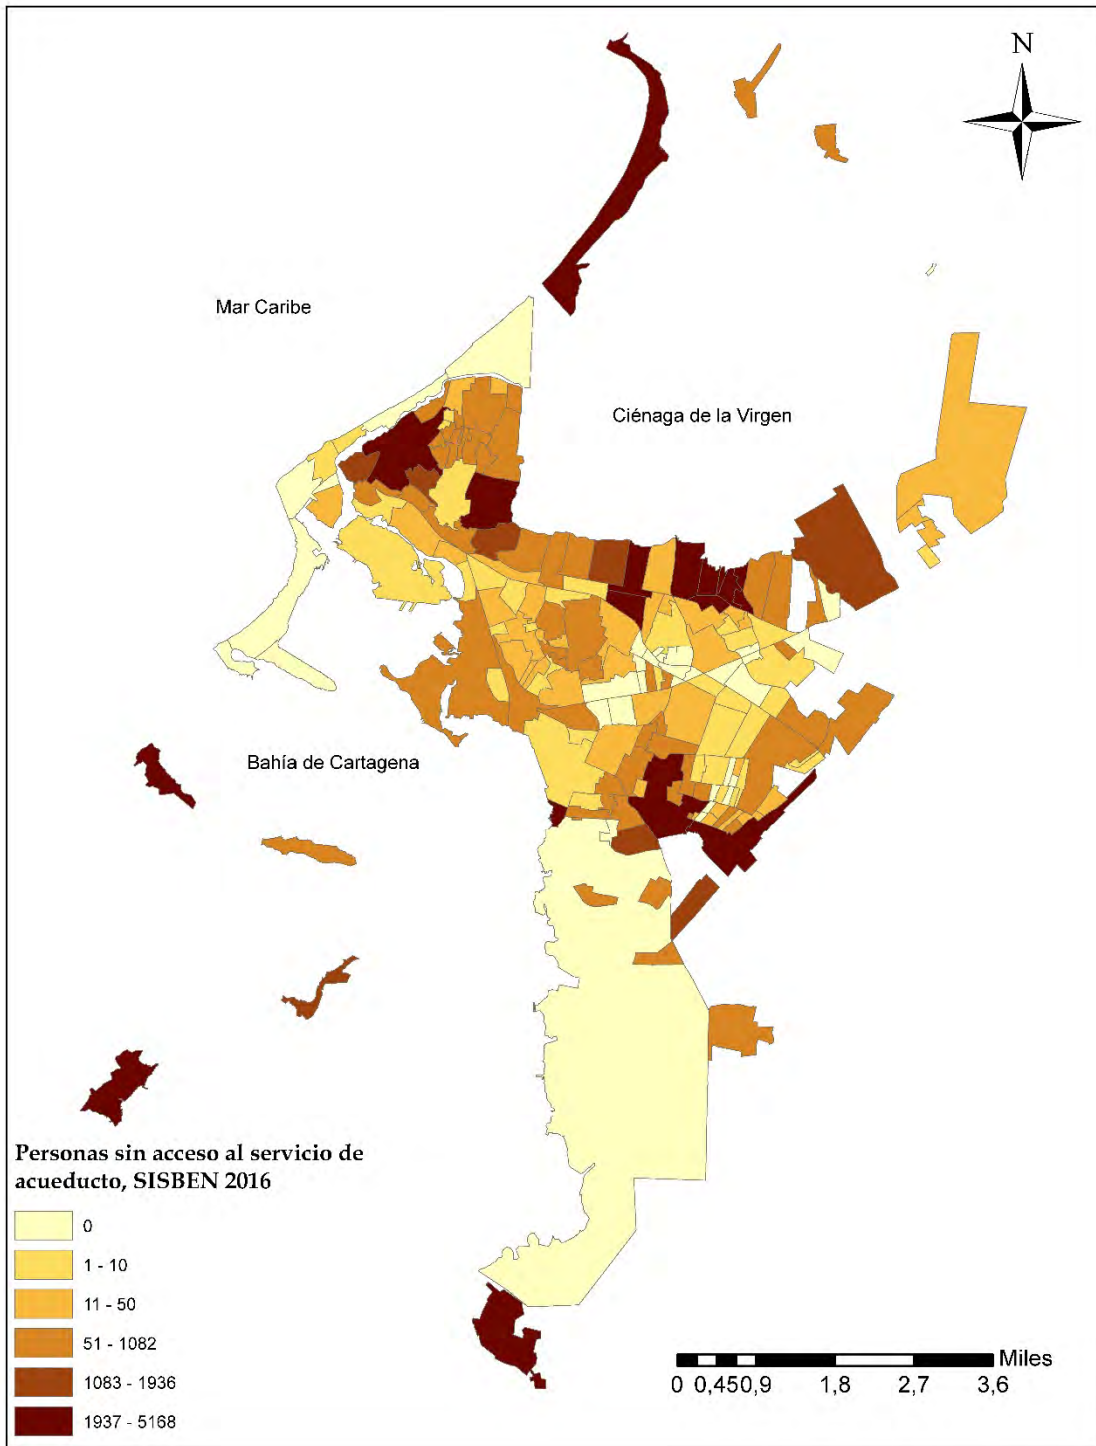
N

Mar Caribe

Ciénaga de la Virgen

Bahía de Cartagena

Personas sin acceso al servicio de acueducto, SISBEN 2016

0

1 - 10

11 - 50

51 - 1082

1083 - 1936

1937 - 5168

Miles

0 0,450,9 1,8 2,7 3,6